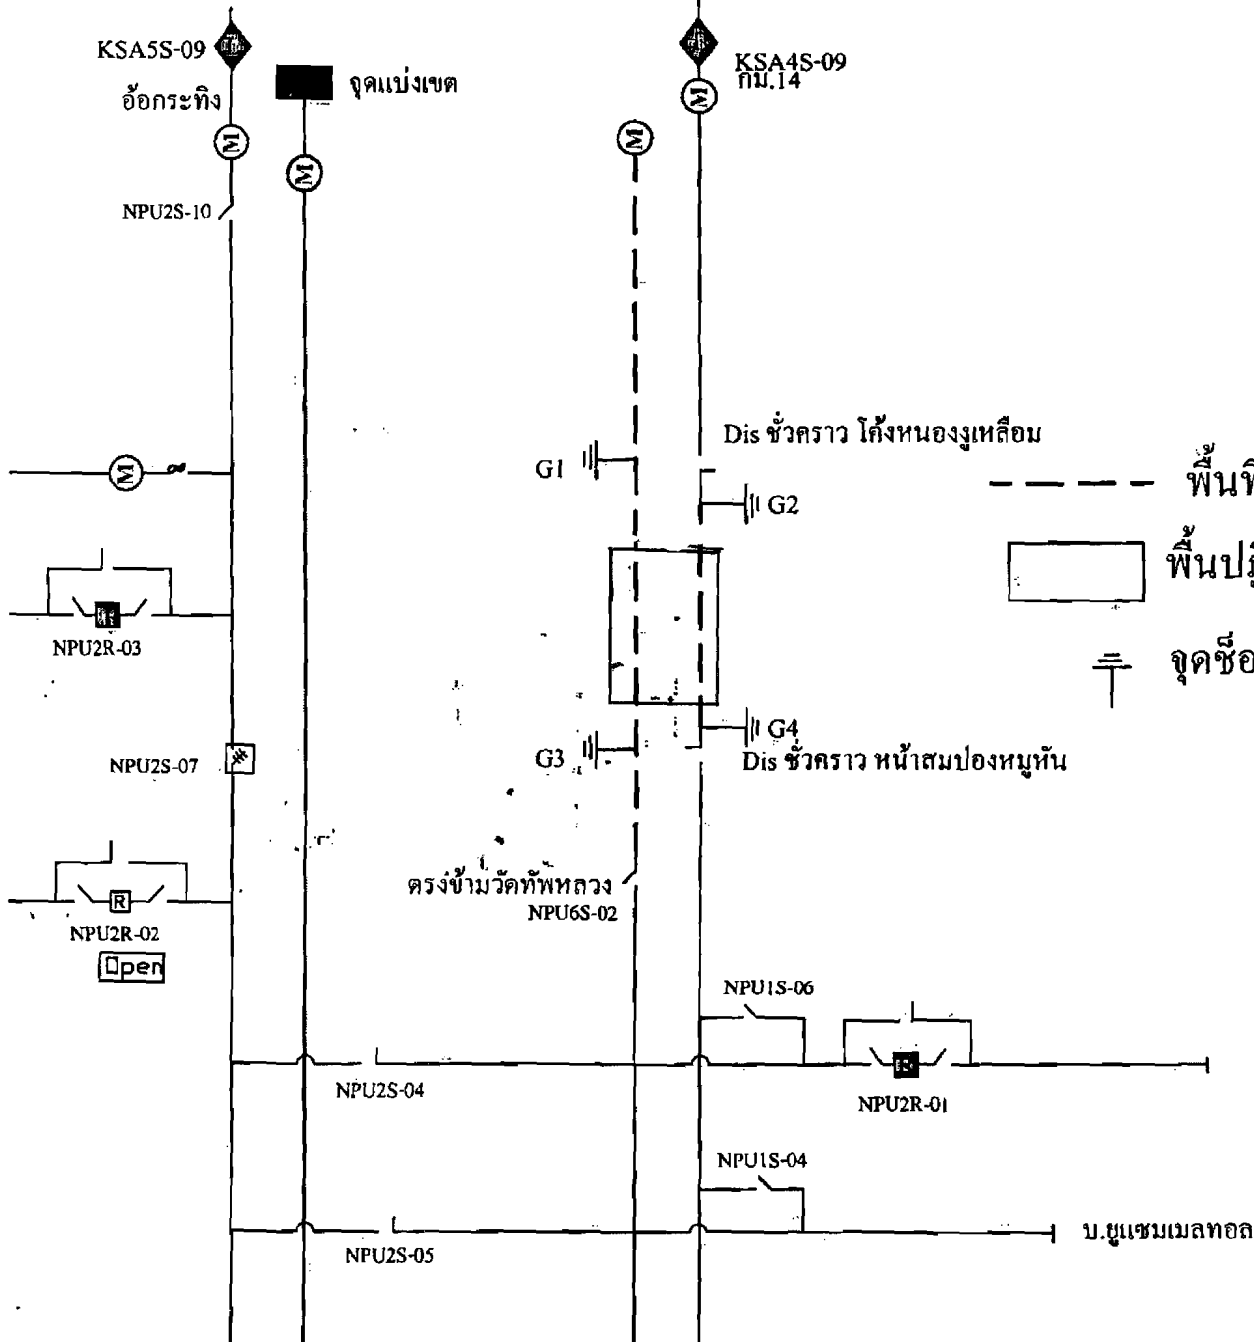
KSA5S-09
อ้อกระทิง
จุดแบ่งเขต
KSA4S-09
กม.14
M
M
M
M
NPU2S-10
Dis ชั่วคราว โค้งหนองงูเหลือม
M
G1
G2
พื้นที่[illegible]
พื้นปฏิ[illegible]
NPU2R-03
จุดชื่อ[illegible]
G4
NPU2S-07
G3
Dis ชั่วคราว หน้าสมปองหมูหัน
ตรงข้ามวัดทัพหลวง
NPU6S-02
R
NPU2R-02
Open
NPU1S-06
NPU2S-04
NPU2R-01
NPU1S-04
NPU2S-05
บ.ยูแซมเมลทอล